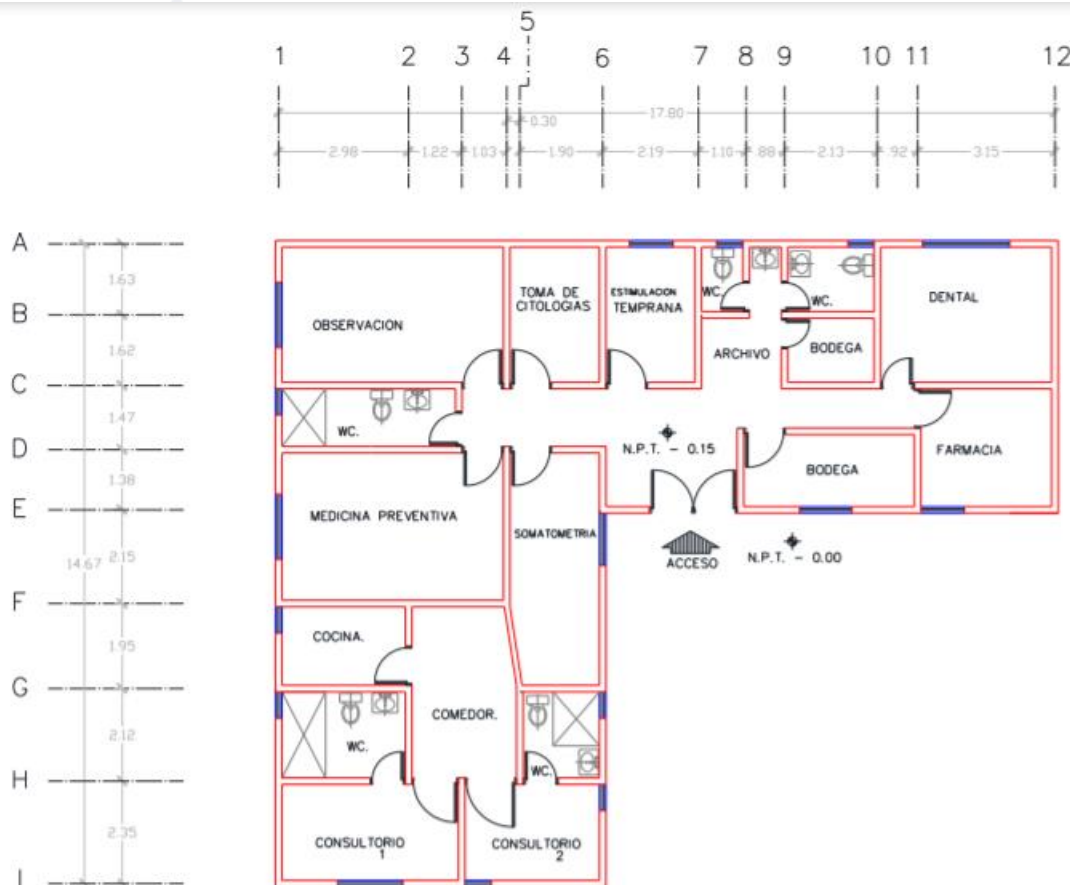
5
1 2 3 4 6 7 8 9 10 11 12

17.80
0.30
2.98 1.22 1.03 1.90 2.19 1.10 .88 2.13 .92 3.15

A
1.63
B
1.62
C
1.47
D
1.38
E
14.67 2.15
F
1.95
G
2.12
H
2.35
I

OBSERVACION
TOMA DE CITOLOGIAS
ESTIMULACION TEMPRANA
WC.
WC.
DENTAL
ARCHIVO
BODEGA
WC.
N.P.T. - 0.15
BODEGA
FARMACIA
MEDICINA PREVENTIVA
SOMATOMETRIA
ACCESO
N.P.T. - 0.00
COCINA.
COMEDOR.
WC.
WC.
CONSULTORIO 1
CONSULTORIO 2